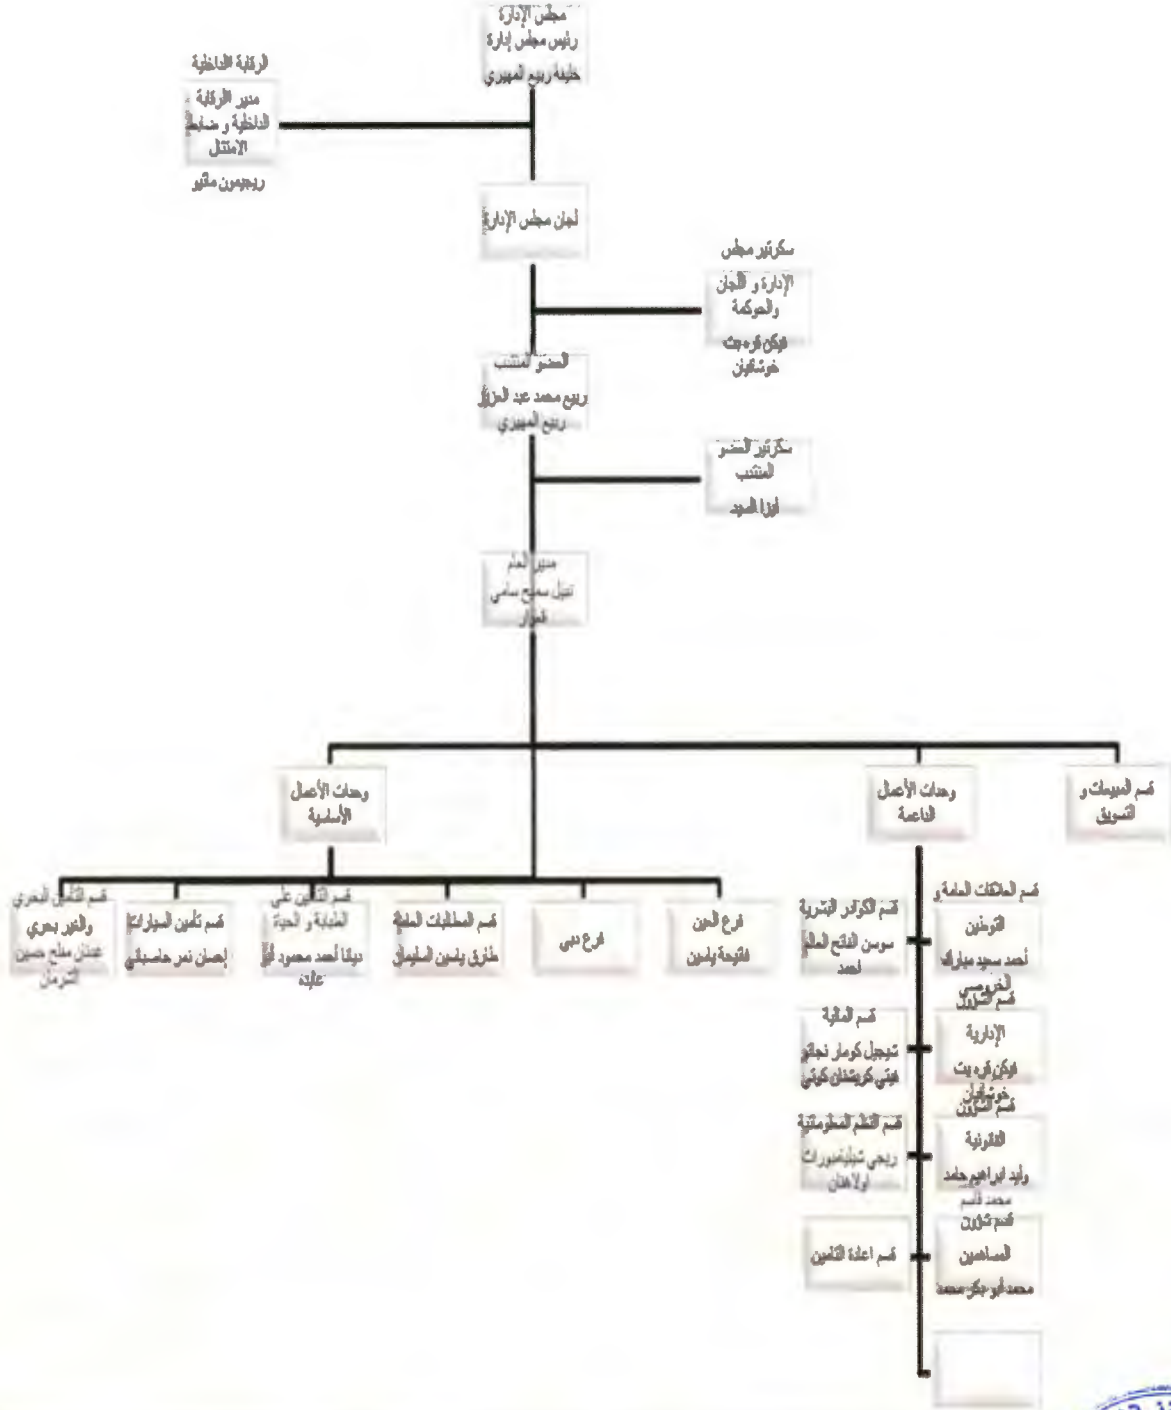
مجلس الإدارة
رئيس مجلس إدارة
خليفة ربيع المهيري

الرقابة الداخلية
مدير الرقابة الداخلية و ضابط الامتثال
ريجيمون ماثيو

لجان مجلس الإدارة

سكرتير مجلس الإدارة و اللجان والحوكمة
فيكن قرديت خوشكيان

العضو المنتدب
ربيع محمد عبد العزيز ربيع المهيري

سكرتير العضو المنتدب
أوزا الحمد

مدير العام
نبيل سميح سامي فواز

وحدات الأعمال الأساسية

وحدات الأعمال الداعمة

قسم المبيعات و التسويق

قسم التأمين البحري والنقل بحري
عدنان مفلح حسين الشرمان

قسم تأمين السيارات
إحسان نمر حاصبايني

قسم التأمين على الطبابة و الحياة
ديانا أحمد محمود أبو علبة

قسم المطالبات العامة
طارق ياسين السليمان

فرع دبي

فرع العين
فاتيحة ياسين

قسم الكوادر البشرية
سوسن الفتاح العالم أحمد

قسم العلاقات العامة و التوطين
أحمد سعيد مبارك الخروصي

قسم المالية
شيجيل كومار نجاتو فيتي كريشنان كوتي

قسم الشؤون الإدارية
فيكن قرديت خوشكيان

قسم النظم المعلوماتية
ريجي شيابامورات ابراهام

قسم الشؤون القانونية
وليد ابراهيم حامد محمد قاسم

قسم اعادة التأمين

قسم شؤون المساهمين
محمد أبو بكر محمد